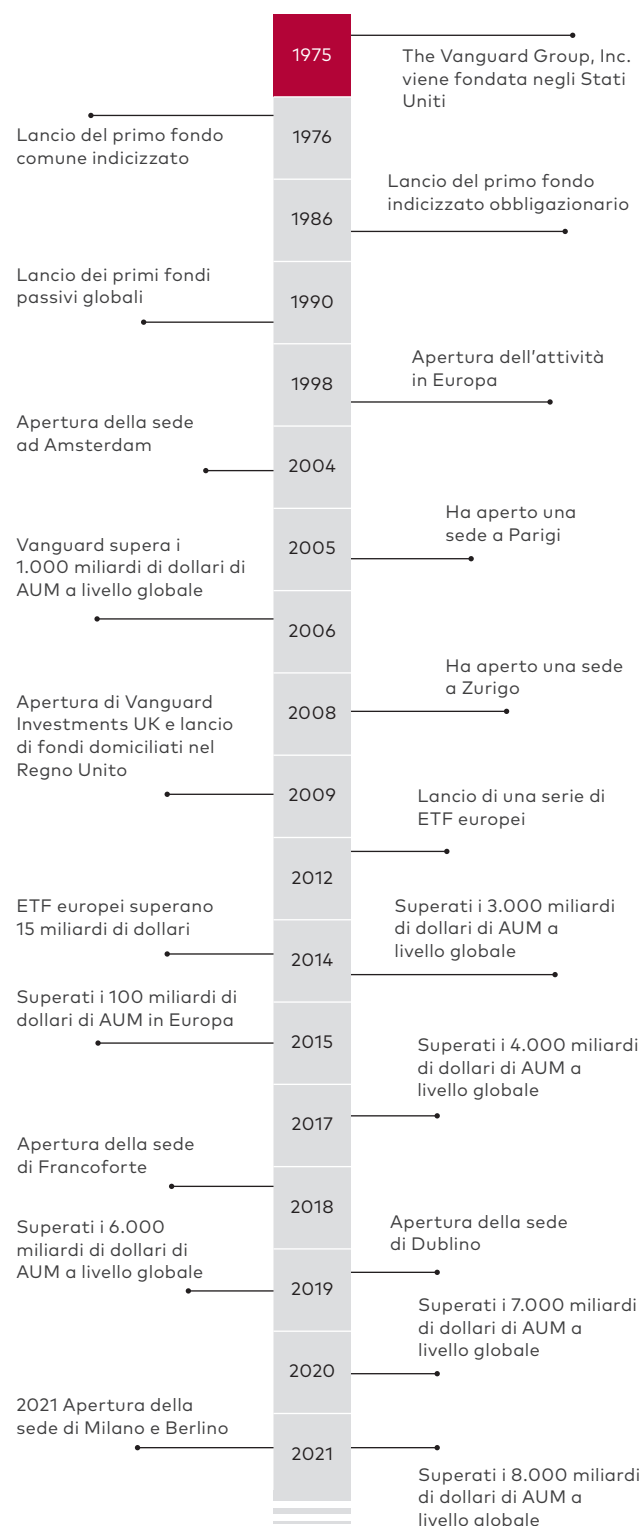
1975
The Vanguard Group, Inc. viene fondata negli Stati Uniti

Lancio del primo fondo comune indicizzato
1976

Lancio del primo fondo indicizzato obbligazionario
1986

Lancio dei primi fondi passivi globali
1990

Apertura dell'attività in Europa
1998

Apertura della sede ad Amsterdam
2004

Ha aperto una sede a Parigi
2005

Vanguard supera i 1.000 miliardi di dollari di AUM a livello globale
2006

Ha aperto una sede a Zurigo
2008

Apertura di Vanguard Investments UK e lancio di fondi domiciliati nel Regno Unito
2009

Lancio di una serie di ETF europei
2012

ETF europei superano 15 miliardi di dollari

Superati i 3.000 miliardi di dollari di AUM a livello globale
2014

Superati i 100 miliardi di dollari di AUM in Europa
2015

Superati i 4.000 miliardi di dollari di AUM a livello globale
2017

Apertura della sede di Francoforte
2018

Superati i 6.000 miliardi di dollari di AUM a livello globale

Apertura della sede di Dublino
2019

Superati i 7.000 miliardi di dollari di AUM a livello globale
2020

2021 Apertura della sede di Milano e Berlino
2021

Superati i 8.000 miliardi di dollari di AUM a livello globale